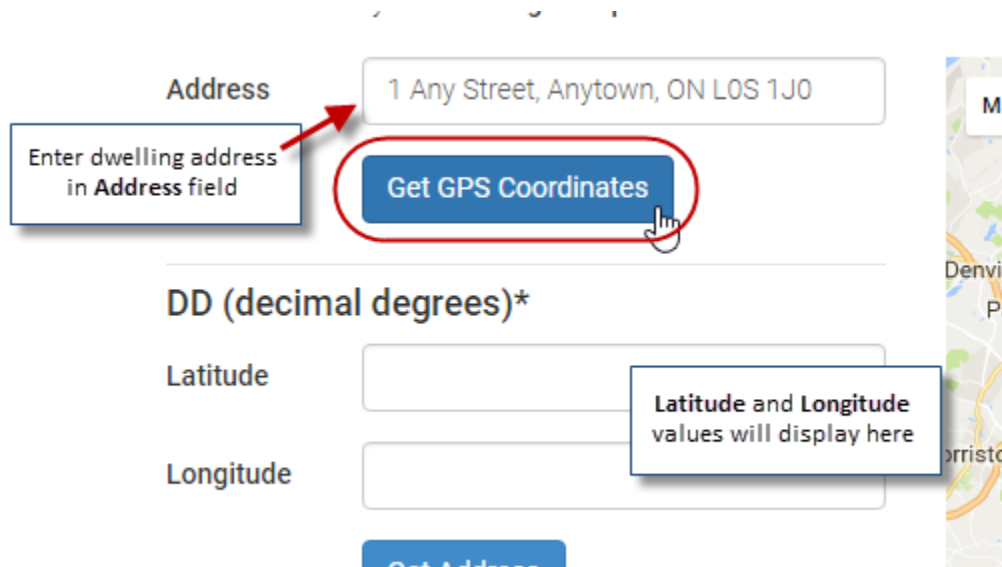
Address

1 Any Street, Anytown, ON L0S 1J0

Enter dwelling address in **Address** field

Get GPS Coordinates

DD (decimal degrees)*

Latitude

Longitude

**Latitude** and **Longitude** values will display here

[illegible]

M

Denvi

P

rristo